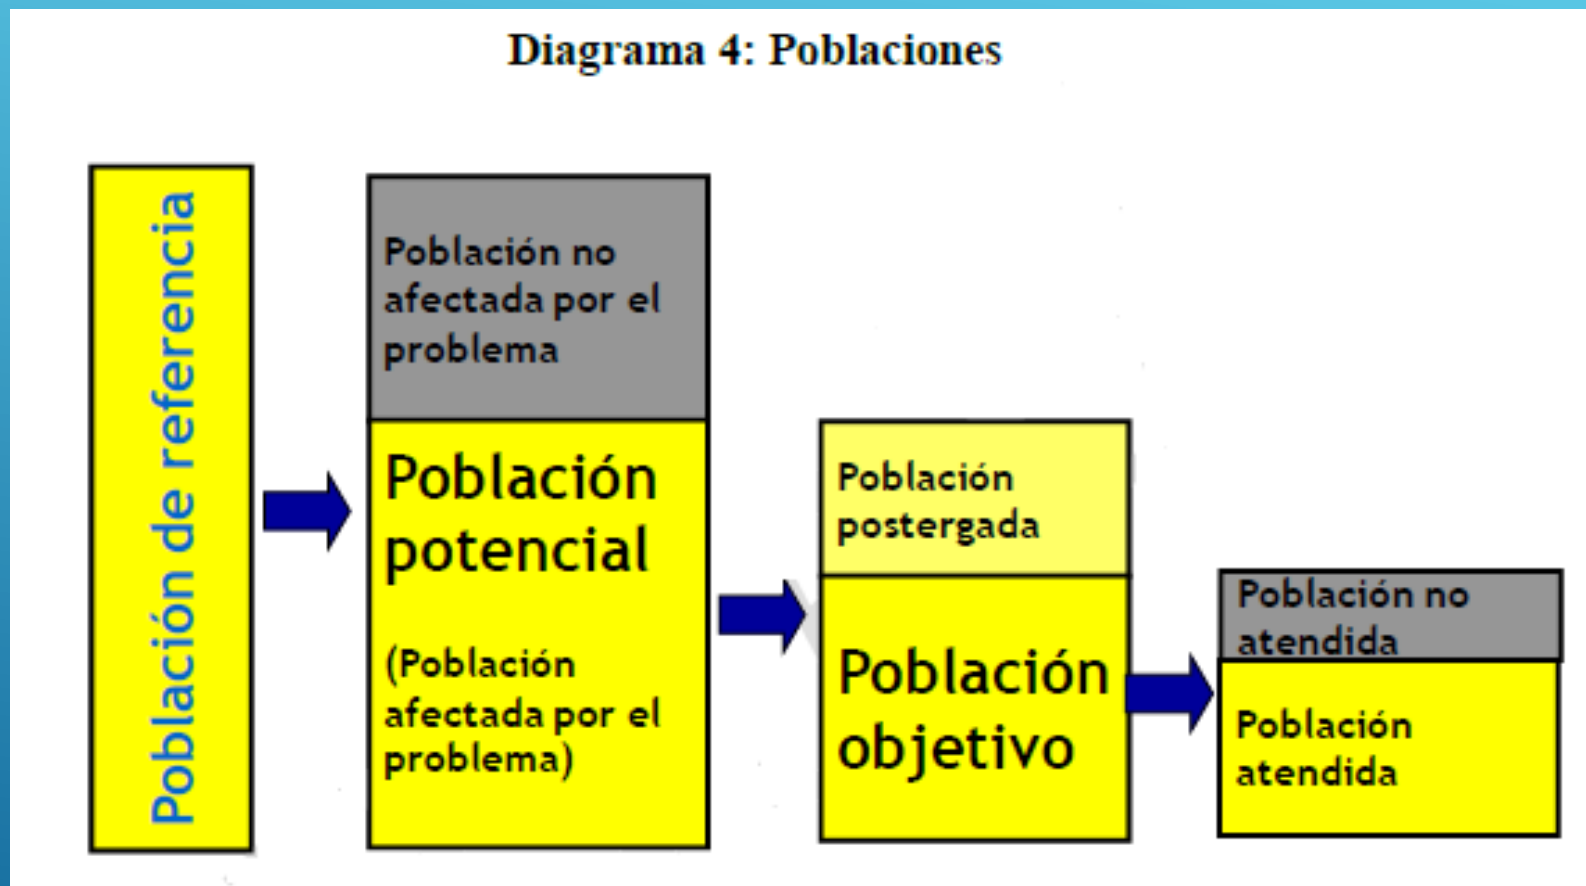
Diagrama 4: Poblaciones

Población de referencia

Población no afectada por el problema

Población potencial

(Población afectada por el problema)

Población postergada

Población objetivo

Población no atendida

Población atendida